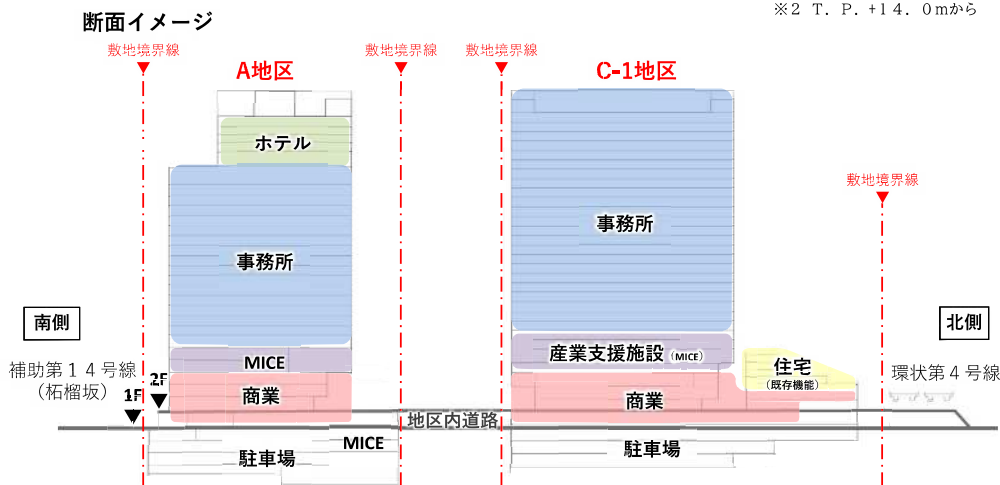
断面イメージ

※2 T．P．+14．0mから

敷地境界線

敷地境界線

敷地境界線

敷地境界線

A地区

C-1地区

ホテル

事務所

事務所

南側

北側

MICE

産業支援施設（MICE）

住宅（既存機能）

補助第14号線（柘榴坂）

環状第4号線

2F

1F

商業

商業

地区内道路

MICE

駐車場

駐車場